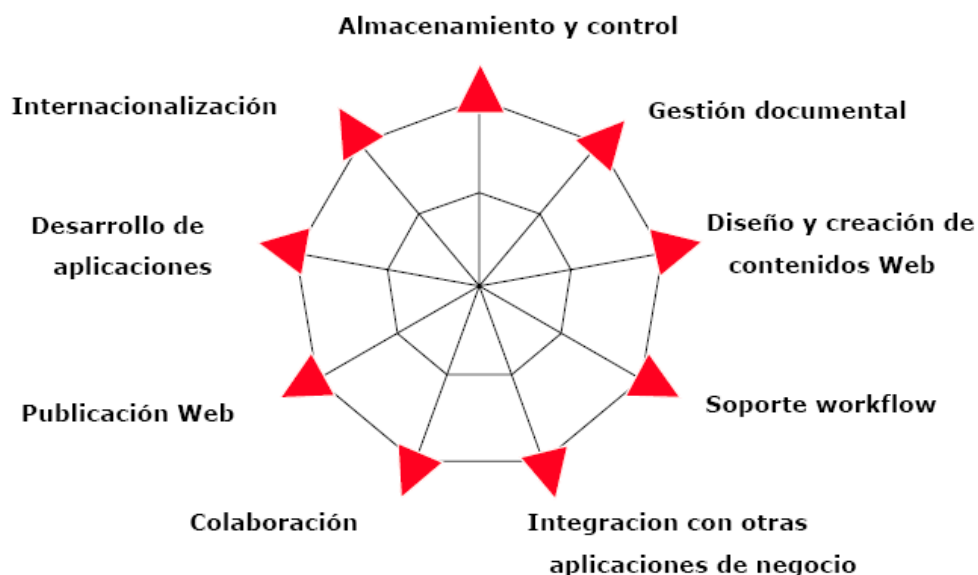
Almacenamiento y control

Gestión documental

Diseño y creación de contenidos Web

Soporte workflow

Integracion con otras aplicaciones de negocio

Colaboración

Publicación Web

Desarrollo de aplicaciones

Internacionalización